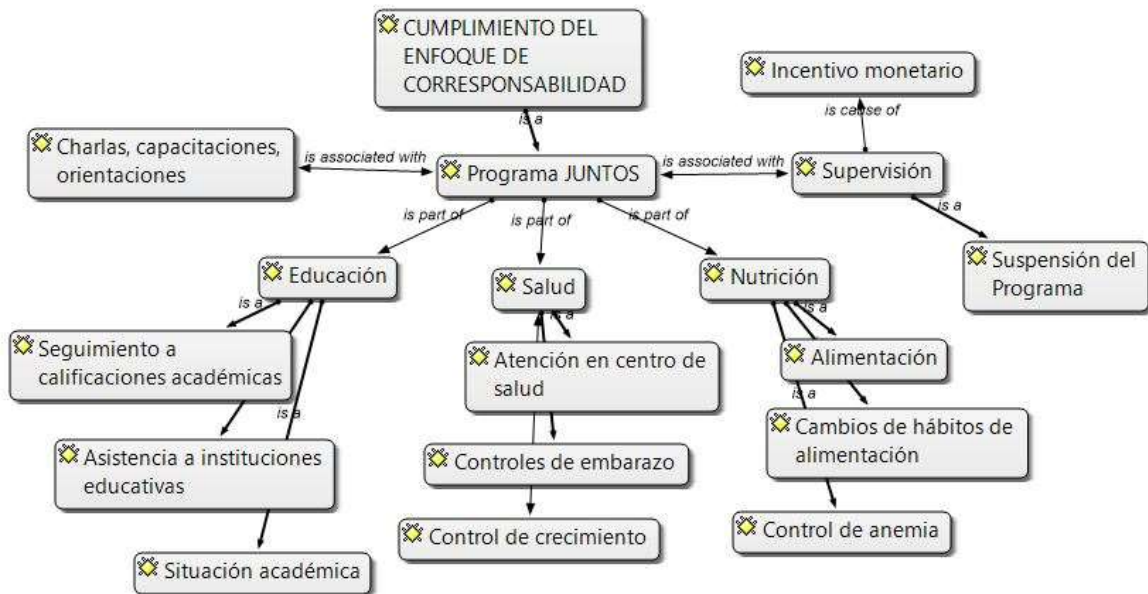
CUMPLIMIENTO DEL ENFOQUE DE CORRESPONSABILIDAD

Incentivo monetario

is cause of

is a

Charlas, capacitaciones, orientaciones

is associated with

Programa JUNTOS

is associated with

Supervisión

is a

is part of

is part of

is part of

Suspensión del Programa

Educación

Salud

Nutrición

is a

is a

is a

Seguimiento a calificaciones académicas

Atención en centro de salud

Alimentación

is a

is a

Cambios de hábitos de alimentación

Asistencia a instituciones educativas

Controles de embarazo

Control de crecimiento

Control de anemia

Situación académica